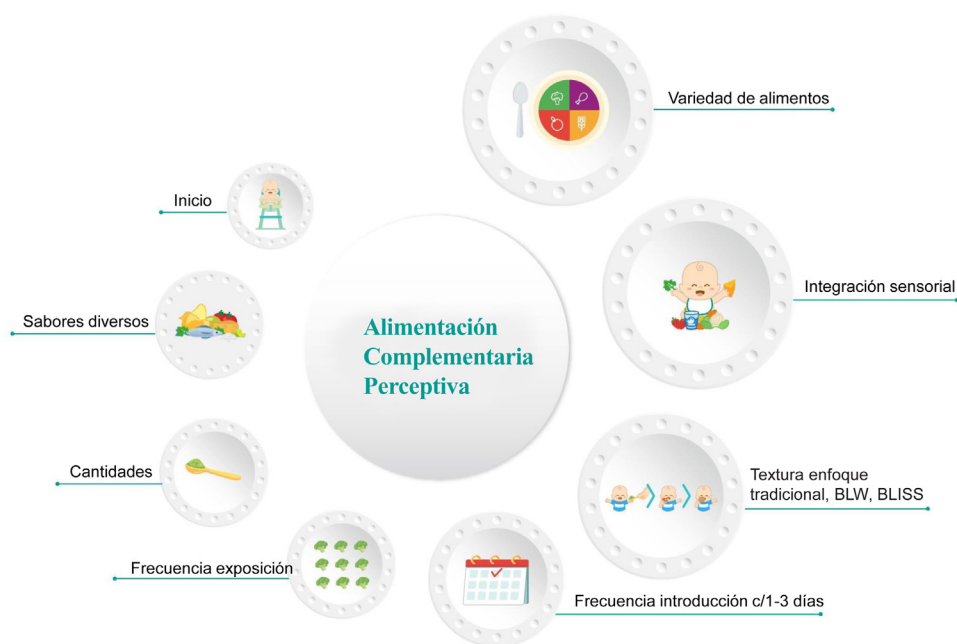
Alimentación Complementaria Perceptiva

Variedad de alimentos

Inicio

Integración sensorial

Sabores diversos

Cantidades

Textura enfoque tradicional, BLW, BLISS

Frecuencia exposición

Frecuencia introducción c/1-3 días